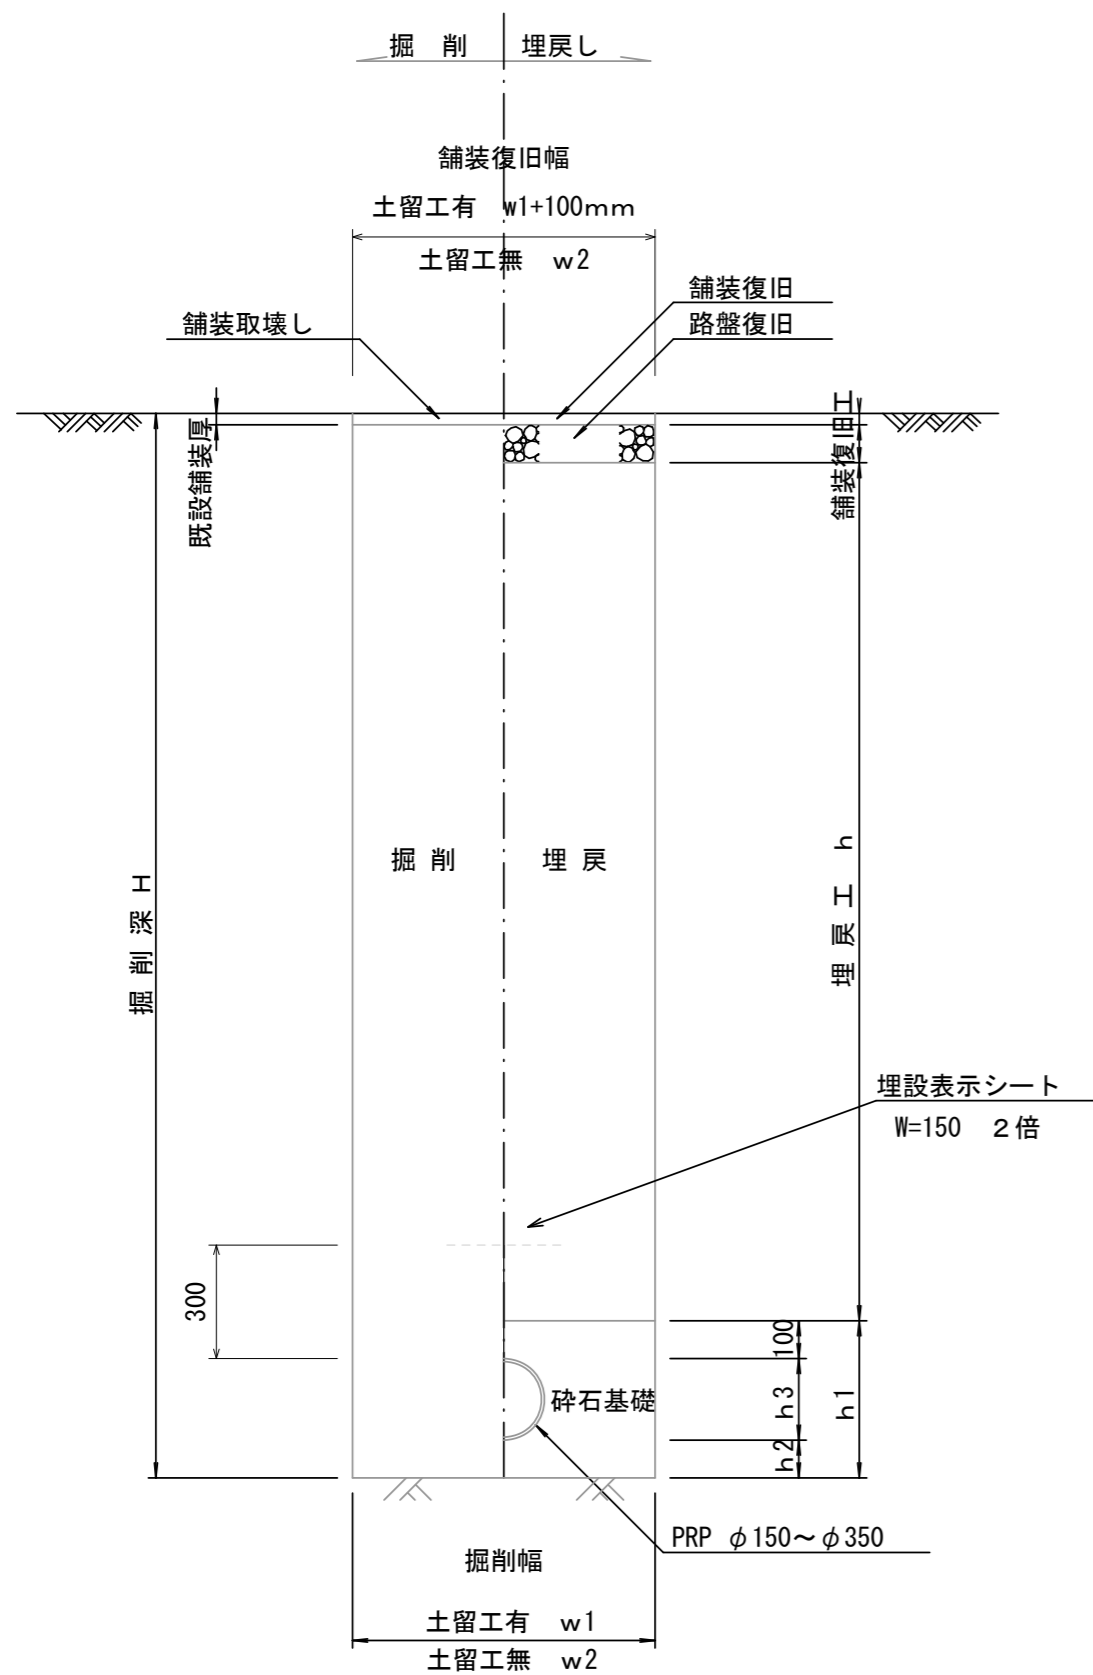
掘　削　埋戻し

舗装復旧幅

土留工有　w1+100mm

土留工無　w2

舗装復旧

路盤復旧

舗装取壊し

既設舗装厚

舗装復旧工

掘　削　埋　戻

掘 削 深 H

埋 戻 工 h

埋設表示シート
W=150　2倍

300

100

h3

h2

h1

砕石基礎

PRP　$\phi$150～$\phi$350

掘削幅

土留工有　w1

土留工無　w2